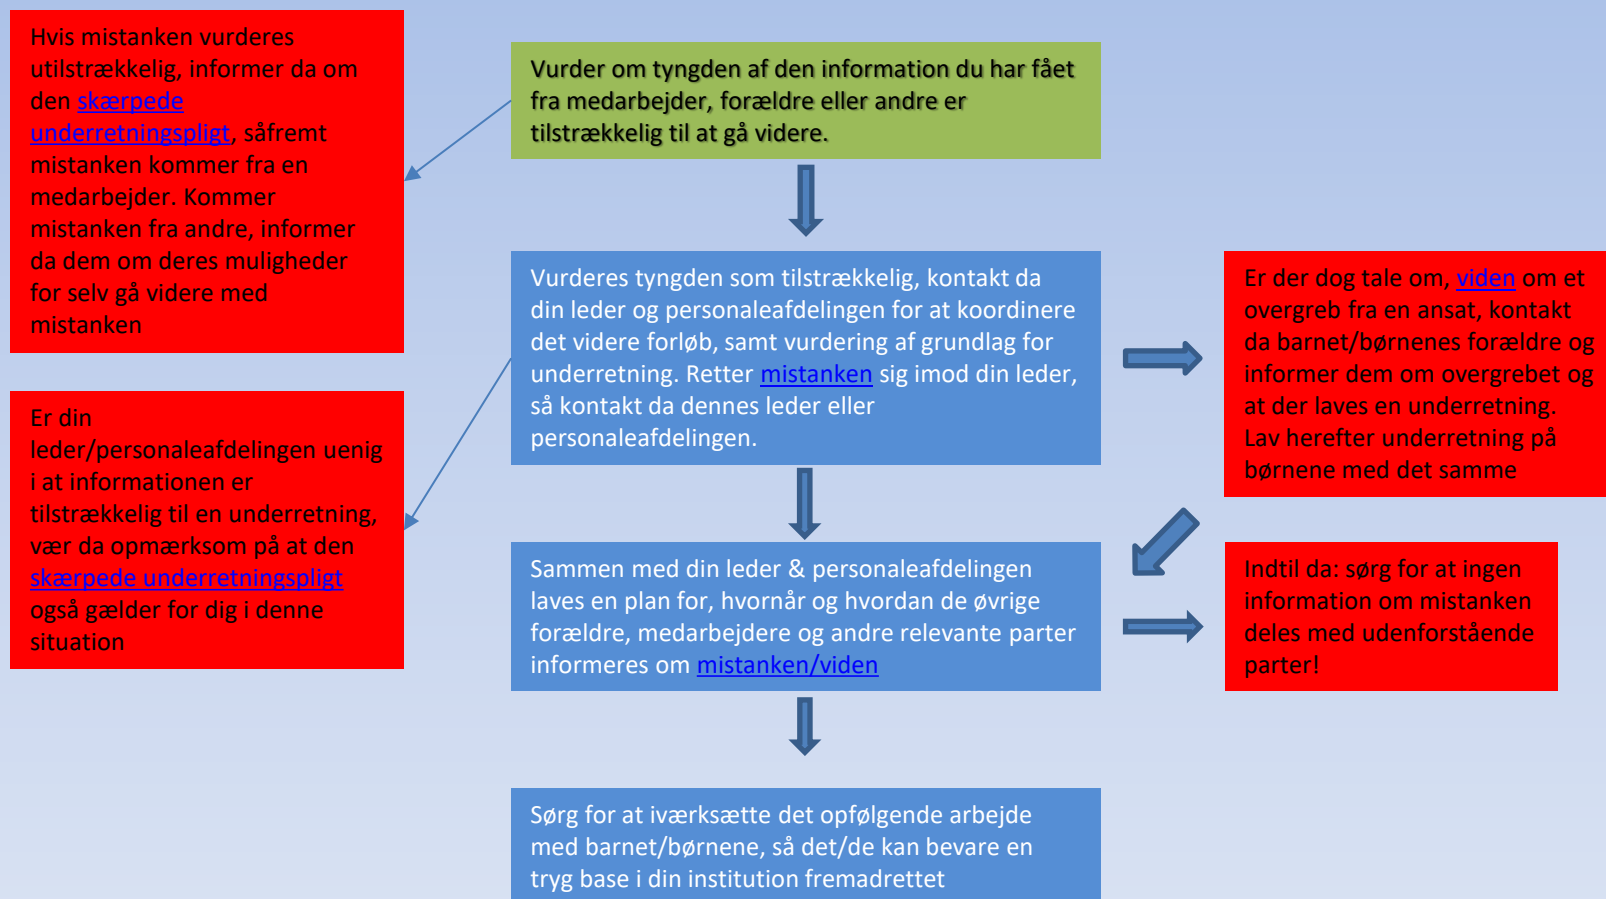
Hvis mistanken vurderes utilstrækkelig, informer da om den skærpede underretningspligt, såfremt mistanken kommer fra en medarbejder. Kommer mistanken fra andre, informer da dem om deres muligheder for selv gå videre med mistanken

Vurder om tyngden af den information du har fået fra medarbejder, forældre eller andre er tilstrækkelig til at gå videre.

Vurderes tyngden som tilstrækkelig, kontakt da din leder og personaleafdelingen for at koordinere det videre forløb, samt vurdering af grundlag for underretning. Retter mistanken sig imod din leder, så kontakt da dennes leder eller personaleafdelingen.

Er der dog tale om, viden om et overgreb fra en ansat, kontakt da barnet/børnenes forældre og informer dem om overgrebet og at der laves en underretning. Lav herefter underretning på børnene med det samme

Er din leder/personaleafdelingen uenig i at informationen er tilstrækkelig til en underretning, vær da opmærksom på at den skærpede underretningspligt også gælder for dig i denne situation

Sammen med din leder & personaleafdelingen laves en plan for, hvornår og hvordan de øvrige forældre, medarbejdere og andre relevante parter informeres om mistanken/viden

Indtil da: sørg for at ingen information om mistanken deles med udenforstående parter!

Sørg for at iværksætte det opfølgende arbejde med barnet/børnene, så det/de kan bevare en tryg base i din institution fremadrettet